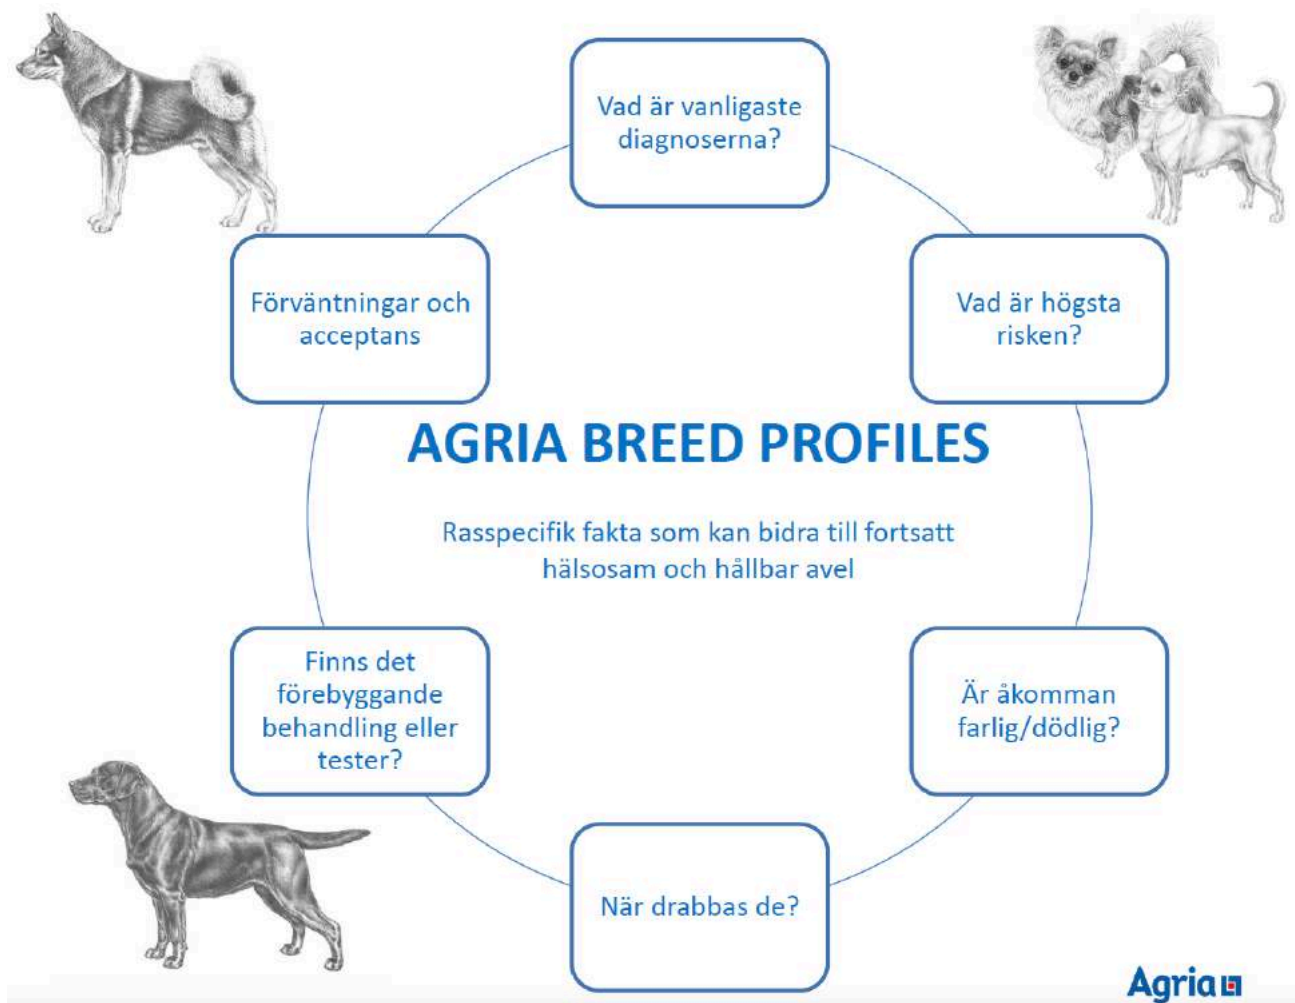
Vad är vanligaste diagnoserna?

Vad är högsta risken?

Är åkomman farlig/dödlig?

När drabbas de?

Finns det förebyggande behandling eller tester?

Förväntningar och acceptans

AGRIA BREED PROFILES

Rasspecifik fakta som kan bidra till fortsatt hälsosam och hållbar avel

Agria